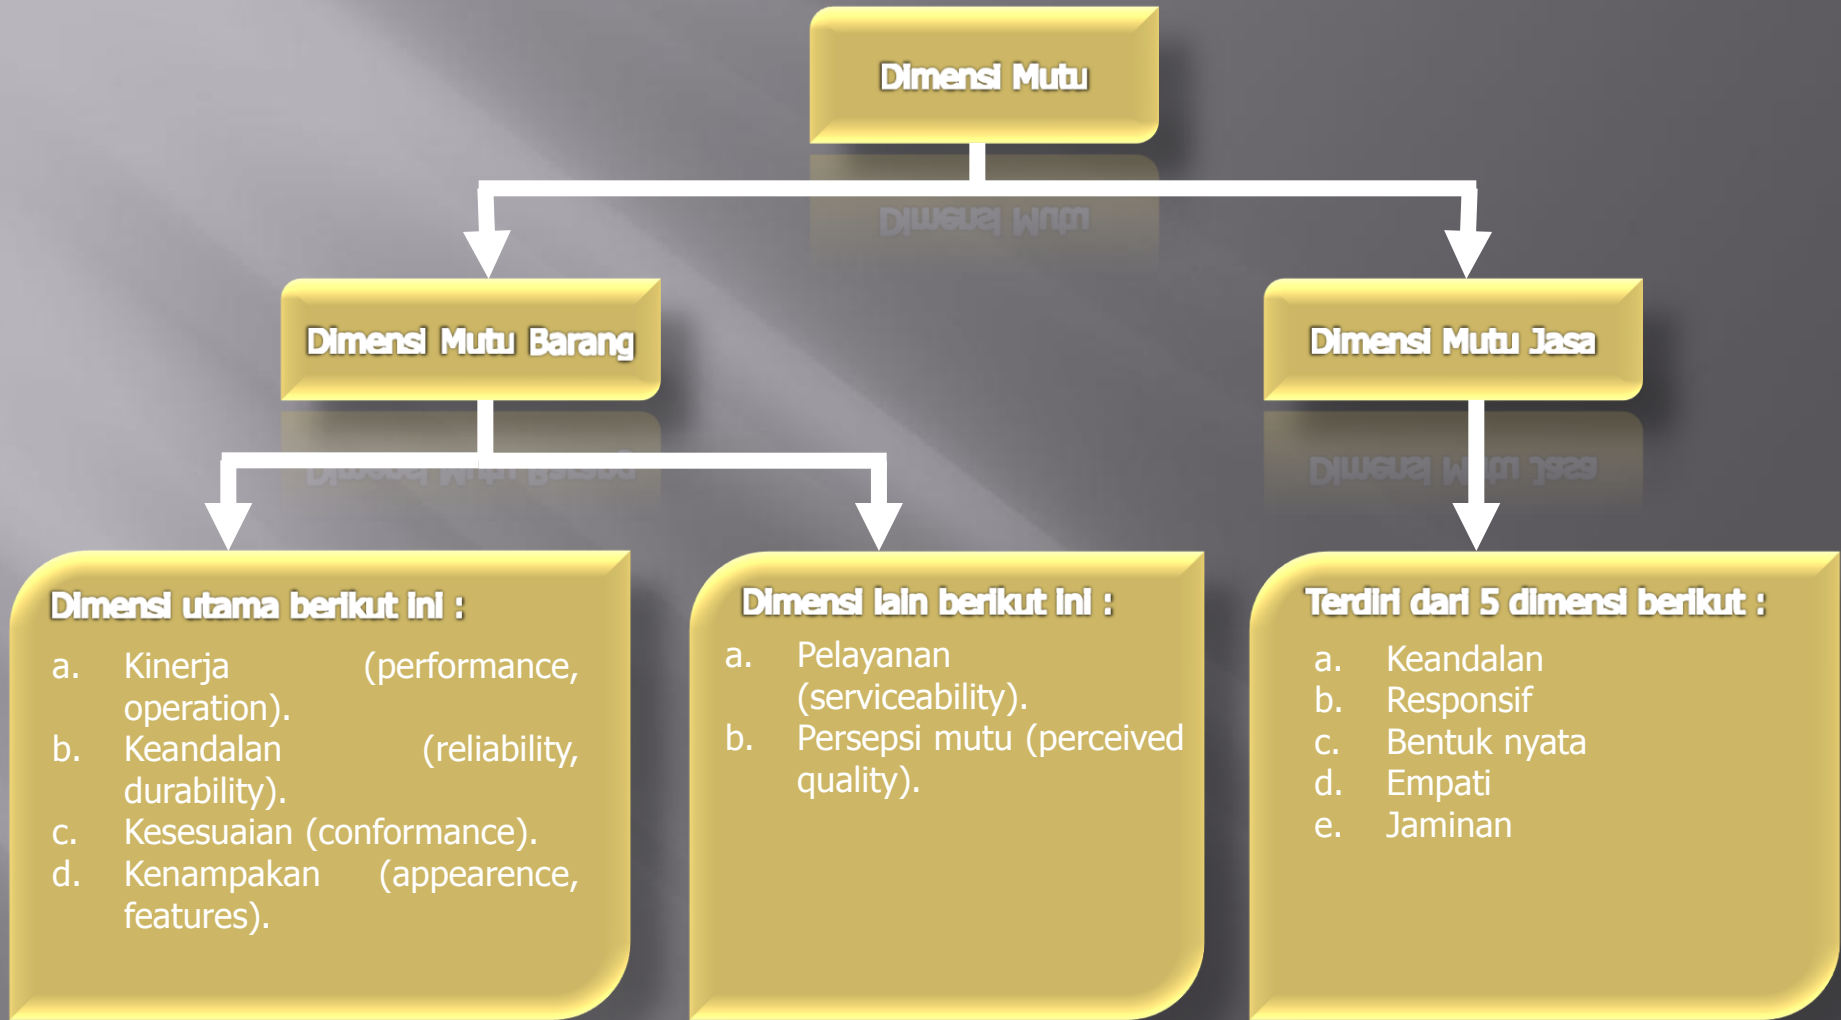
Dimensi Mutu

Dimensi Mutu Barang

Dimensi Mutu Jasa

Dimensi utama berikut ini :

a. Kinerja (performance, operation).
b. Keandalan (reliability, durability).
c. Kesesuaian (conformance).
d. Kenampakan (appearence, features).

Dimensi lain berikut ini :

a. Pelayanan (serviceability).
b. Persepsi mutu (perceived quality).

Terdiri dari 5 dimensi berikut :

a. Keandalan
b. Responsif
c. Bentuk nyata
d. Empati
e. Jaminan